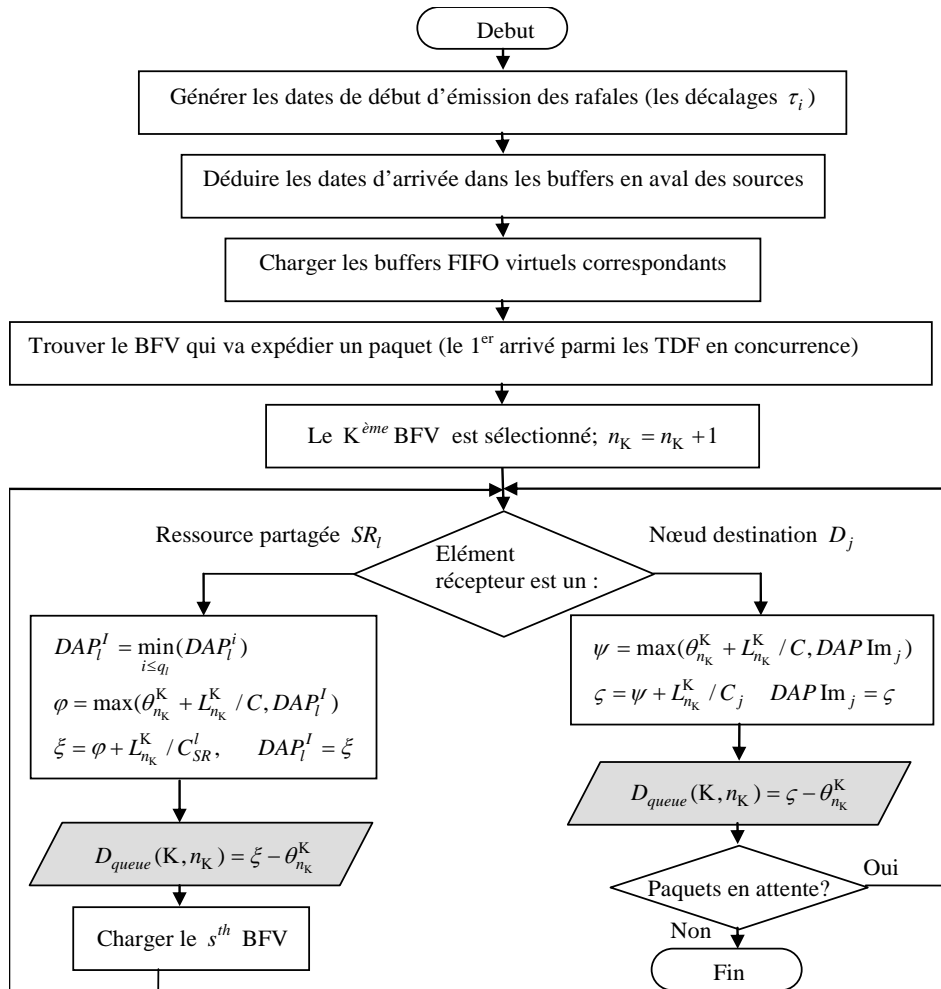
Debut

Générer les dates de début d'émission des rafales (les décalages $\tau_i$)

Déduire les dates d'arrivée dans les buffers en aval des sources

Charger les buffers FIFO virtuels correspondants

Trouver le BFV qui va expédier un paquet (le 1$^{er}$ arrivé parmi les TDF en concurrence)

Le K$^{ème}$ BFV est sélectionné; $n_K = n_K + 1$

Ressource partagée $SR_l$

Elément récepteur est un :

Nœud destination $D_j$

$DAP_l^I = \min_{i \le q_l}(DAP_l^i)$
$\varphi = \max(\theta_{n_K}^K + L_{n_K}^K / C, DAP_l^I)$
$\xi = \varphi + L_{n_K}^K / C_{SR}^l, \quad DAP_l^I = \xi$

$\psi = \max(\theta_{n_K}^K + L_{n_K}^K / C, DAP\,Im_j)$
$\varsigma = \psi + L_{n_K}^K / C_j \quad DAP\,Im_j = \varsigma$

$D_{queue}(K, n_K) = \varsigma - \theta_{n_K}^K$

$D_{queue}(K, n_K) = \xi - \theta_{n_K}^K$

Paquets en attente?

Oui

Non

Charger le $s^{th}$ BFV

Fin